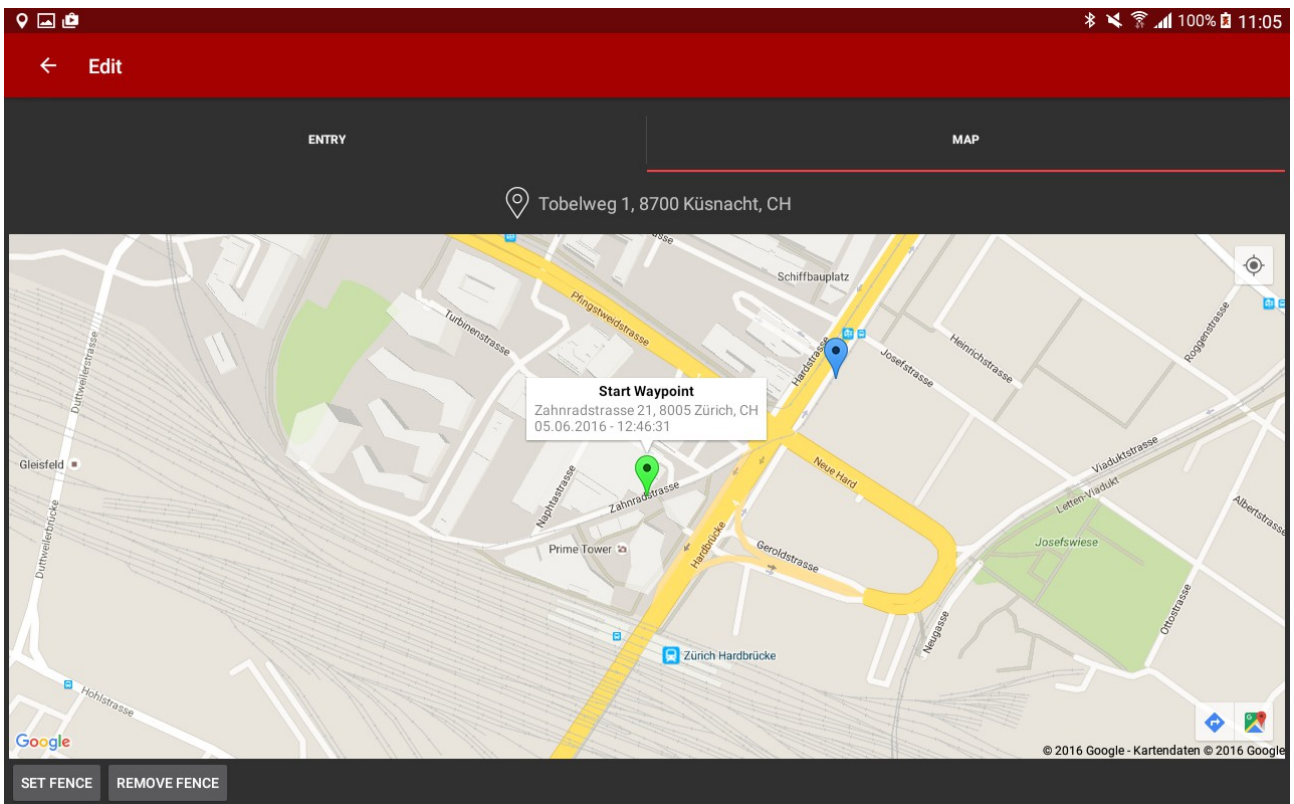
100% 11:05

Edit

ENTRY

MAP

Tobelweg 1, 8700 Küsnacht, CH

Schiffbauplatz

Pfingstweidstrasse

Turbinenstrasse

Hardstrasse

Josefstrasse

Heinrichstrasse

Roggenstrasse

Duttweilerstrasse

Start Waypoint
Zahnradstrasse 21, 8005 Zürich, CH
05.06.2016 - 12:46:31

Viaduktstrasse

Gleisfeld

Naphtastrasse

Zahnradstrasse

Neue Hard

Letten-Viadukt

Albertstrasse

Duttweilerbrücke

Prime Tower

Hardbrücke

Geroldstrasse

Josefswiese

Neugasse

Ottostrasse

Zürich Hardbrücke

Hohlstrasse

Google

© 2016 Google - Kartendaten © 2016 Google

SET FENCE

REMOVE FENCE